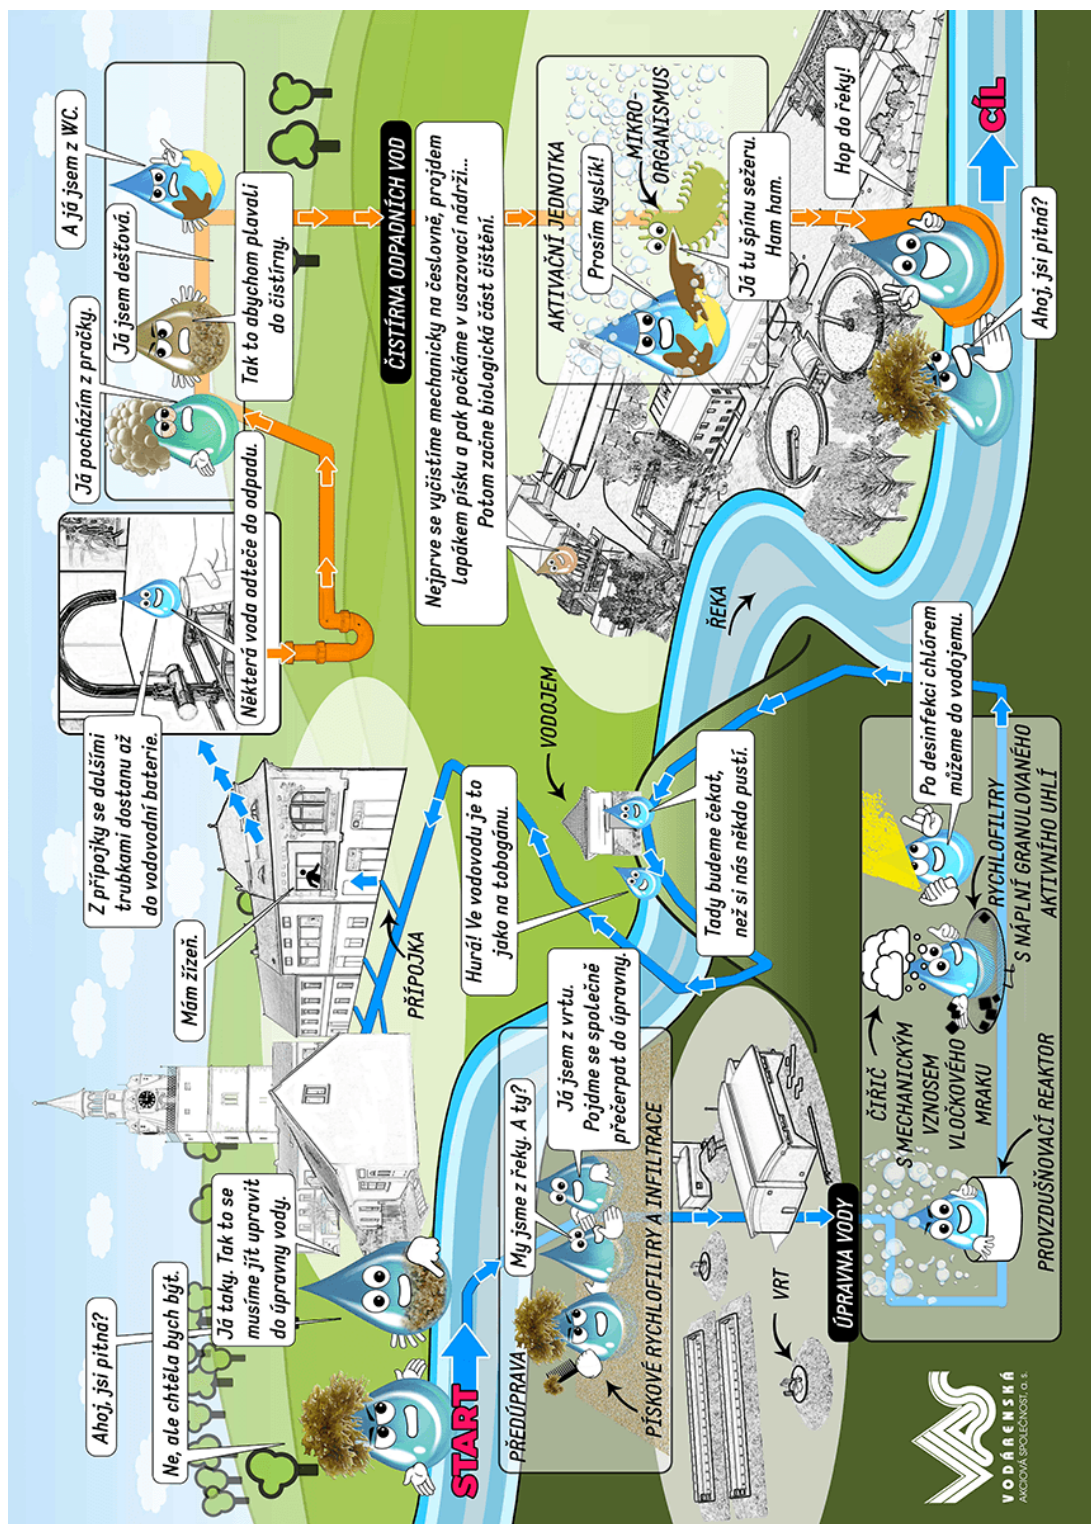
START

Ahoj, jsi pitná?

Ne, ale chtěla bych být.

Já taky. Tak to se musíme jít upravit do úpravny vody.

PŘEDÚPRAVA

PÍSKOVÉ RYCHLOFILTRY A INFILTRACE

My jsme z řeky. A ty?

Já jsem z vrtu. Pojďme se společně přečerpat do úpravny.

VRT

ÚPRAVNA VODY

PROVZDUŠŇOVACÍ REAKTOR

ČIŘIČ S MECHANICKÝM VZNOSEM VLOČKOVÉHO MRAKU

RYCHLOFILTRY S NÁPLNÍ GRANULOVANÉHO AKTIVNÍHO UHLÍ

Po desinfekci chlórem můžeme do vodojemu.

Tady budeme čekat, než si nás někdo pustí.

VODOJEM

Hurá! Ve vodovodu je to jako na tobogánu.

PŘÍPOJKA

Mám žízeň.

Z přípojky se dalšími trubkami dostanu až do vodovodní baterie.

Některá voda odteče do odpadu.

Já pocházím z pračky.

Já jsem dešťová.

A já jsem z WC.

Tak to abychom plavali do čistírny.

ČISTÍRNA ODPADNÍCH VOD

Nejprve se vyčistíme mechanicky na česlově, projdem lapákem písku a pak počkáme v usazovací nádrži... Potom začne biologická část čištění.

AKTIVAČNÍ JEDNOTKA

Prosím kyslík!

MIKRO-ORGANISMUS

Já tu špínu sežeru. Ham ham.

Hop do řeky!

Ahoj, jsi pitná?

ŘEKA

CÍL

VODÁRENSKÁ AKCIOVÁ SPOLEČNOST, a. s.